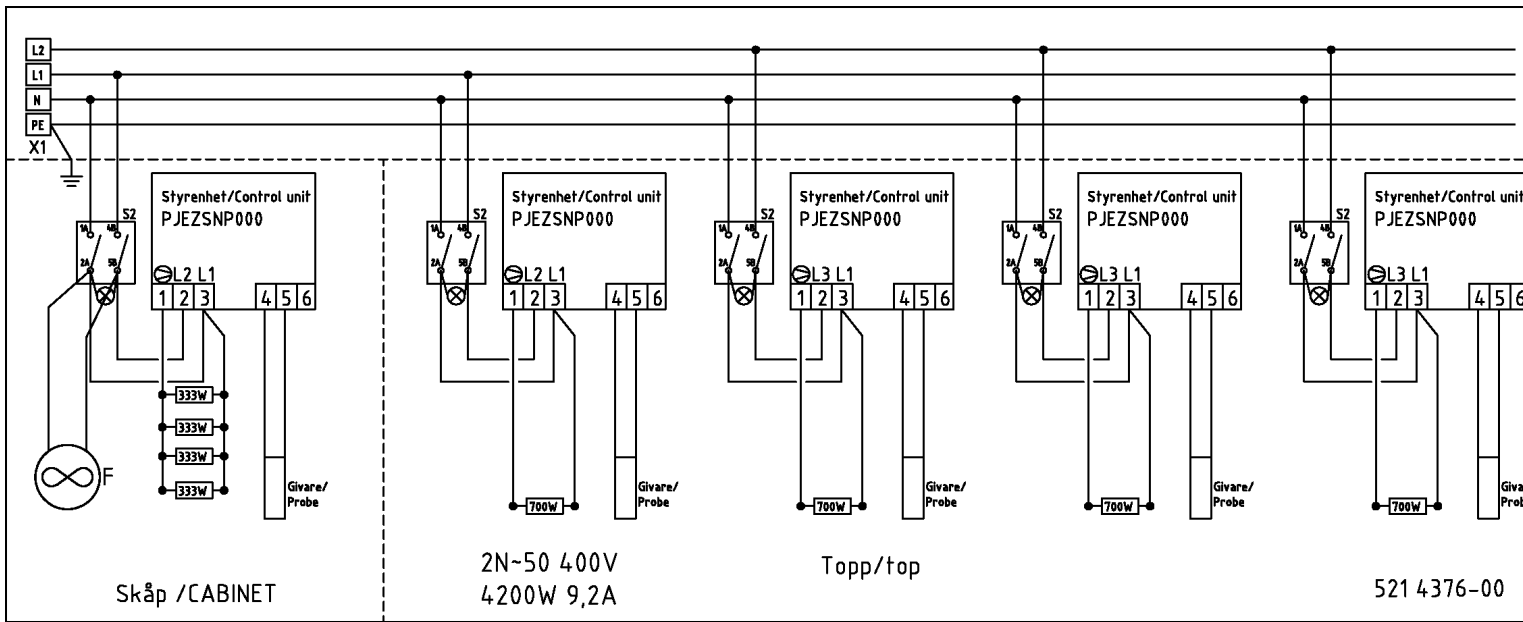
L2
L1
N
PE
X1

1A 4B S2
2A 5B
Styrenhet/Control unit
PJEZSNP000
L2 L1
1 2 3 4 5 6
333W
333W
333W
333W
F
Givare/ Probe

1A 4B S2
2A 5B
Styrenhet/Control unit
PJEZSNP000
L2 L1
1 2 3 4 5 6
700W
Givare/ Probe

1A 4B S2
2A 5B
Styrenhet/Control unit
PJEZSNP000
L3 L1
1 2 3 4 5 6
700W
Givare/ Probe

1A 4B S2
2A 5B
Styrenhet/Control unit
PJEZSNP000
L3 L1
1 2 3 4 5 6
700W
Givare/ Probe

1A 4B S2
2A 5B
Styrenhet/Control unit
PJEZSNP000
L3 L1
1 2 3 4 5 6
700W
Giva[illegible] Prob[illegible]

Skåp /CABINET

2N~50 400V
4200W 9,2A

Topp/top

521 4376-00